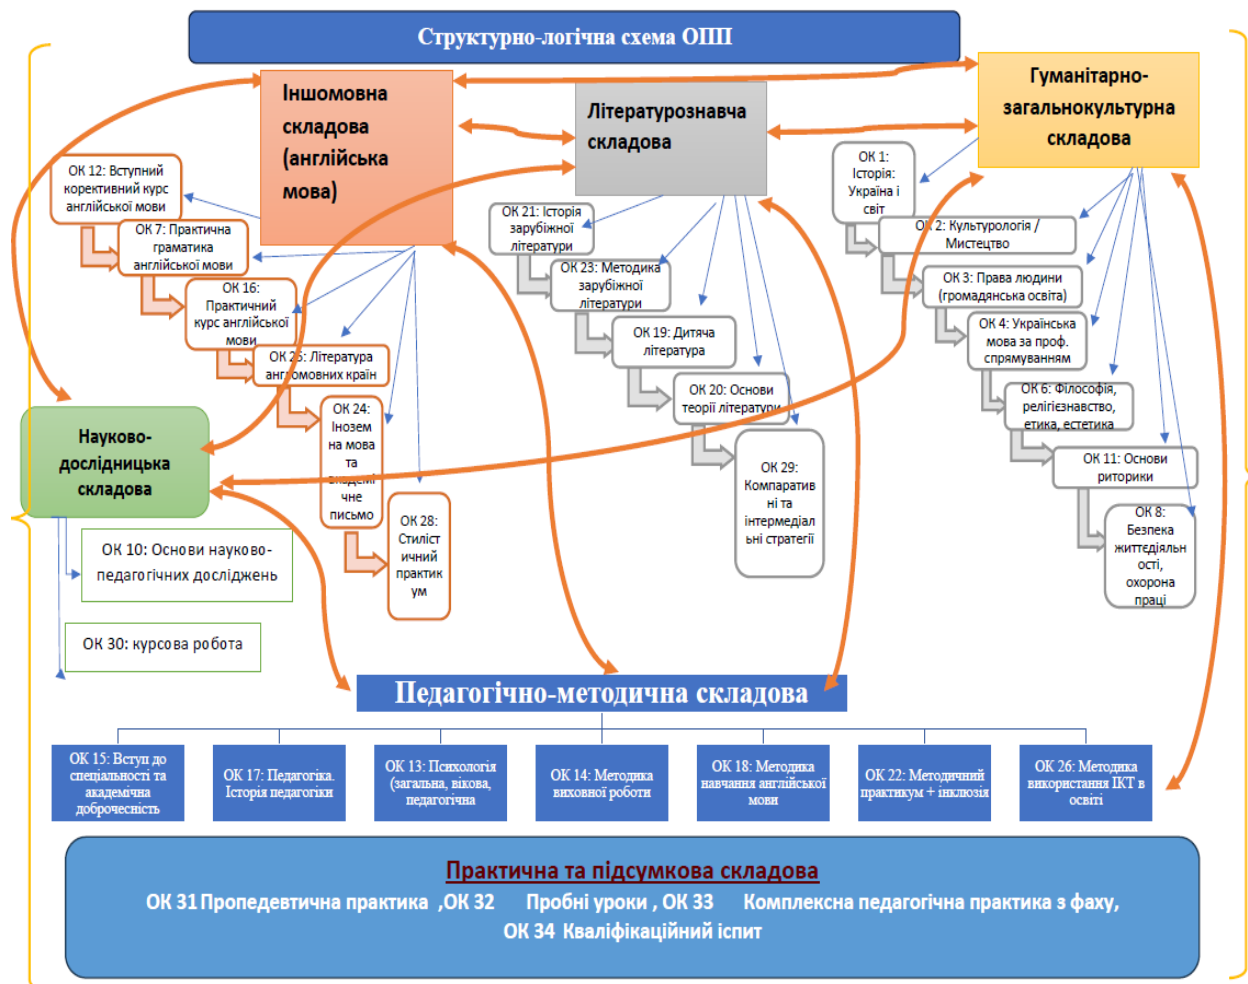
Структурно-логічна схема ОПП

Іншомовна складова (англійська мова)

Літературознавча складова

Гуманітарно-загальнокультурна складова

ОК 12: Вступний коректив­ний курс англійської мови

ОК 7: Практична граматика англійської мови

ОК 16: Практичний курс англійської мови

ОК 25: Література англомовних країн

ОК 24: Іноземна мова та академічне письмо

ОК 28: Стилістичний практикум

ОК 21: Історія зарубіжної літератури

ОК 23: Методика зарубіжної літератури

ОК 19: Дитяча література

ОК 20: Основи теорії літератури

ОК 29: Компаративні та інтермедіальні стратегії

ОК 1: Історія: Україна і світ

ОК 2: Культурологія / Мистецтво

ОК 3: Права людини (громадянська освіта)

ОК 4: Українська мова за проф. спрямуванням

ОК 6: Філософія, релігієзнавство, етика, естетика

ОК 11: Основи риторики

ОК 8: Безпека життєдіяльності, охорона праці

Науково-дослідницька складова

ОК 10: Основи науково-педагогічних досліджень

ОК 30: курсова робота

Педагогічно-методична складова

ОК 15: Вступ до спеціальності та академічна доброчесність

ОК 17: Педагогіка. Історія педагогіки

ОК 13: Психологія (загальна, вікова, педагогічна

ОК 14: Методика виховної роботи

ОК 18: Методика навчання англійської мови

ОК 22: Методичний практикум + інклюзія

ОК 26: Методика використання ІКТ в освіті

Практична та підсумкова складова

ОК 31 Пропедевтична практика ,ОК 32 Пробні уроки , ОК 33 Комплексна педагогічна практика з фаху, ОК 34 Кваліфікаційний іспит